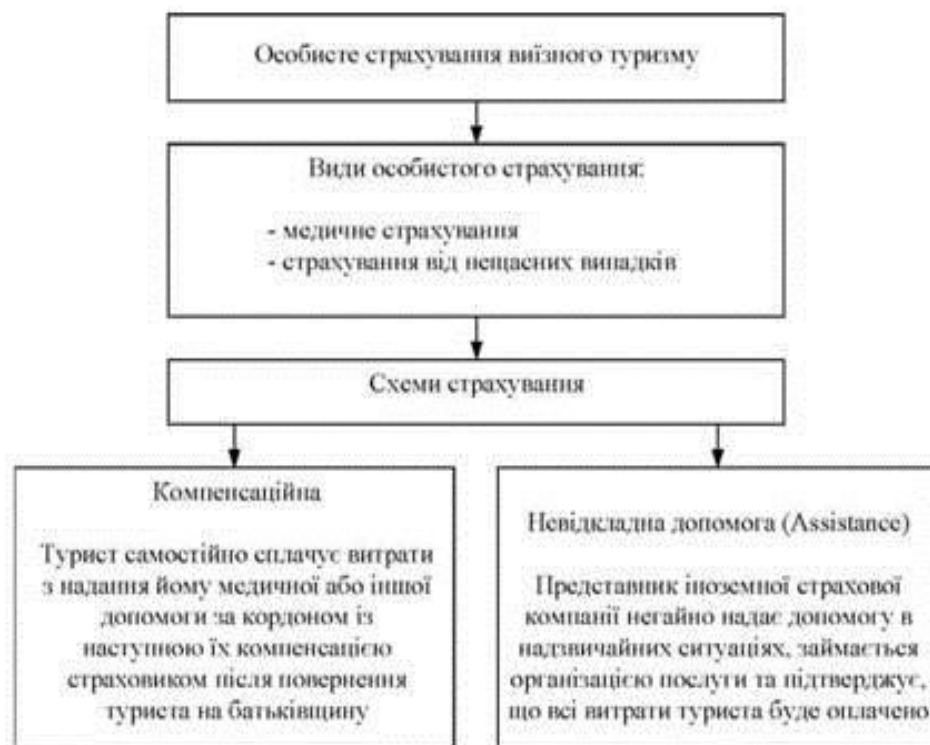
Особисте страхування виїзного туризму

Види особистого страхування:

- медичне страхування
- страхування від нещасних випадків

Схеми страхування

Компенсаційна

Турист самостійно сплачує витрати з надання йому медичної або іншої допомоги за кордоном із наступною їх компенсацією страховиком після повернення туриста на батьківщину

Невідкладна допомога (Assistance)

Представник іноземної страхової компанії негайно надає допомогу в надзвичайних ситуаціях, займається організацією послуги та підтверджує, що всі витрати туриста буде оплачено